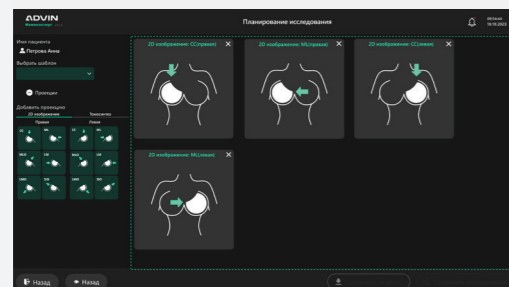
ADVIN

Планирование исследования

Имя пациента
Петрова Анна
Выбрать шаблон

Проекции

Добавить проекцию
2D изображение
Томосинтез
Правая
Левая
CC
ML
CC
ML
MLO
LM
MLO
LM
LMO
XCC
LMO
XCC

2D изображение: CC(правая)
2D изображение: ML(правая)
2D изображение: CC(левая)
2D изображение: ML(левая)

Назад
Назад